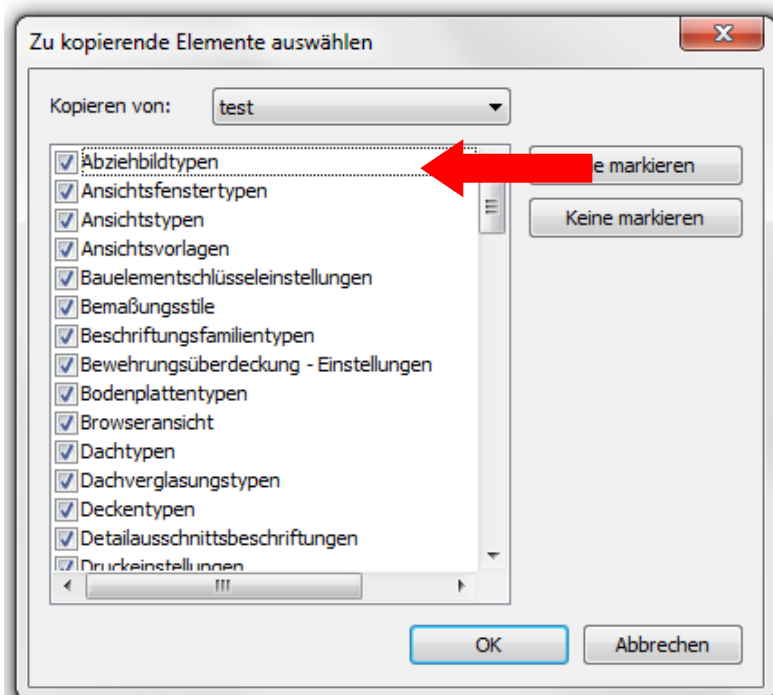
Zu kopierende Elemente auswählen

Kopieren von: test

Abziehbildtypen
Ansichtsfenstertypen
Ansichtstypen
Ansichtsvorlagen
Bauelementschlüsseleinstellungen
Bemaßungsstile
Beschriftungsfamilientypen
Bewehrungsüberdeckung - Einstellungen
Bodenplattentypen
Browseransicht
Dachtypen
Dachverglasungstypen
Deckentypen
Detailausschnittsbeschriftungen
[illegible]

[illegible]e markieren
Keine markieren

OK
Abbrechen